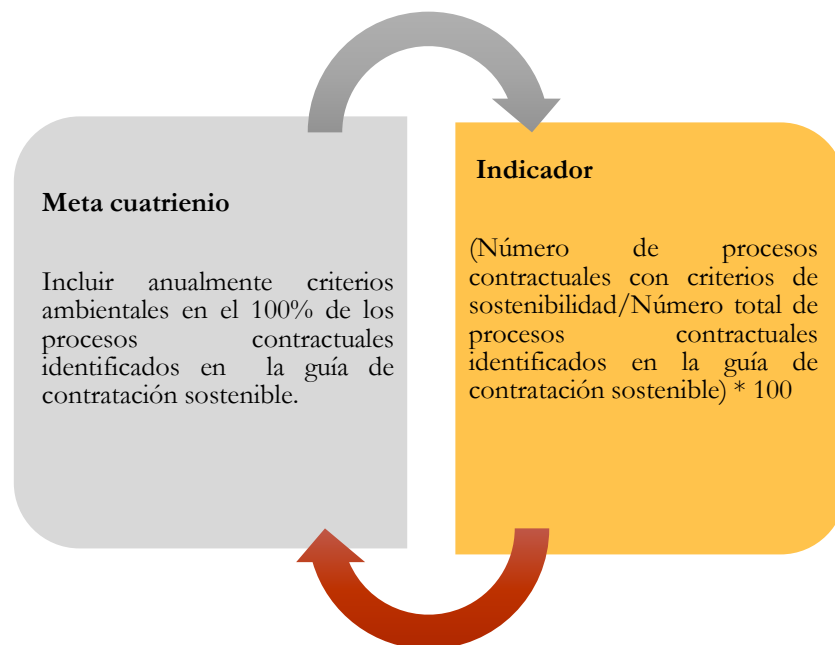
Meta cuatrienio

Incluir anualmente criterios ambientales en el 100% de los procesos contractuales identificados en la guía de contratación sostenible.

Indicador

(Número de procesos contractuales con criterios de sostenibilidad/Número total de procesos contractuales identificados en la guía de contratación sostenible) * 100